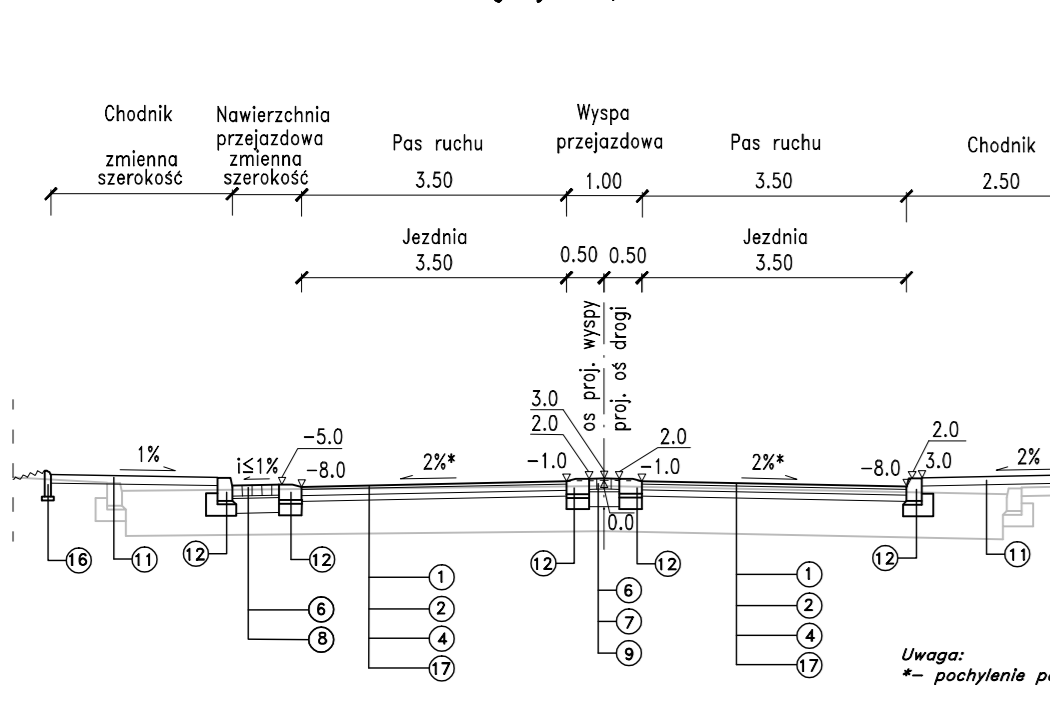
Chodnik

zmienna szerokość

Nawierzchnia przejazdowa zmienna szerokość

Pas ruchu

3.50

Wyspa przejazdowa

1.00

Pas ruchu

3.50

Chodnik

2.50

Jezdnia
3.50

0.50 0.50

Jezdnia
3.50

os proj. wyspy

proj. oś drogi

3.0
2.0

2.0

1%

i≤1%

-5.0
-8.0

2%*

-1.0

-1.0

2%*

2.0
-8.0 3.0

2%

0.0

16 11 12 12 12 12 12 11

1 2 4 17

6 8

6 7 9

1 2 4 17

Uwaga:
*– pochylenie p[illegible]